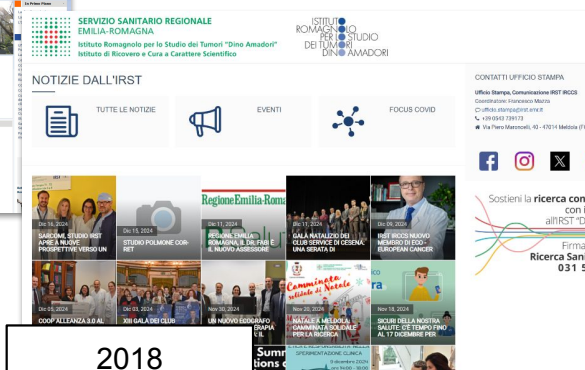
In Primo Piano

SERVIZIO SANITARIO REGIONALE
EMILIA-ROMAGNA
Istituto Romagnolo per lo Studio dei Tumori "Dino Amadori"
Istituto di Ricovero e Cura a Carattere Scientifico

ISTITUTO ROMAGNOLO PER LO STUDIO DEI TUMORI DINO AMADORI

NOTIZIE DALL'IRST

TUTTE LE NOTIZIE

EVENTI

FOCUS COVID

CONTATTI UFFICIO STAMPA

Ufficio Stampa, Comunicazione IRST IRCCS
Coordinatore: Francesco Mazzia
ufficio.stampa@irst.emr.it
+39 0543 739173
Via Piero Maroncelli, 40 - 47014 Meldola (F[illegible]

Sostieni la ricerca con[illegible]
con i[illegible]
all'IRST "D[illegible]
Firma
Ricerca Sani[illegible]
031 5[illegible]

Dic 16, 2024
SARCOMI, STUDIO IRST APRE A NUOVE PROSPETTIVE VERSO UN

Dic 15, 2024
STUDIO POLMONE COR-RET

Dic 11, 2024
Regione Emilia-Roma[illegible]
REGIONE EMILIA-ROMAGNA, IL DR. FABI È IL NUOVO ASSESSORE

Dic 11, 2024
GALA NATALIZIO DEL CLUB SERVICE DI CESENA, UNA SERATA DI

Dic 11, 2024
IRST IRCCS NUOVO MEMBRO DI ECO - EUROPEAN CANCER

Dic 05, 2024
COOP ALLEANZA 3.0 AL

Dic 03, 2024
XIII GALA DEI CLUB

Nov 30, 2024
UN NUOVO ECOGRAFO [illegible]ERAPIA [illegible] IL

Nov 30, 2024
Camminata solidale di Natale
NATALE A MELDOLA, CAMMINATA SOLIDALE PER LA RICERCA

Nov 18, 2024
SICURI DELLA NOSTRA SALUTE: C'È TEMPO FINO AL 17 DICEMBRE PER

Summ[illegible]
tions c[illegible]

SPERIMENTAZIONE CLINICA
9 dicembre 2024

2018